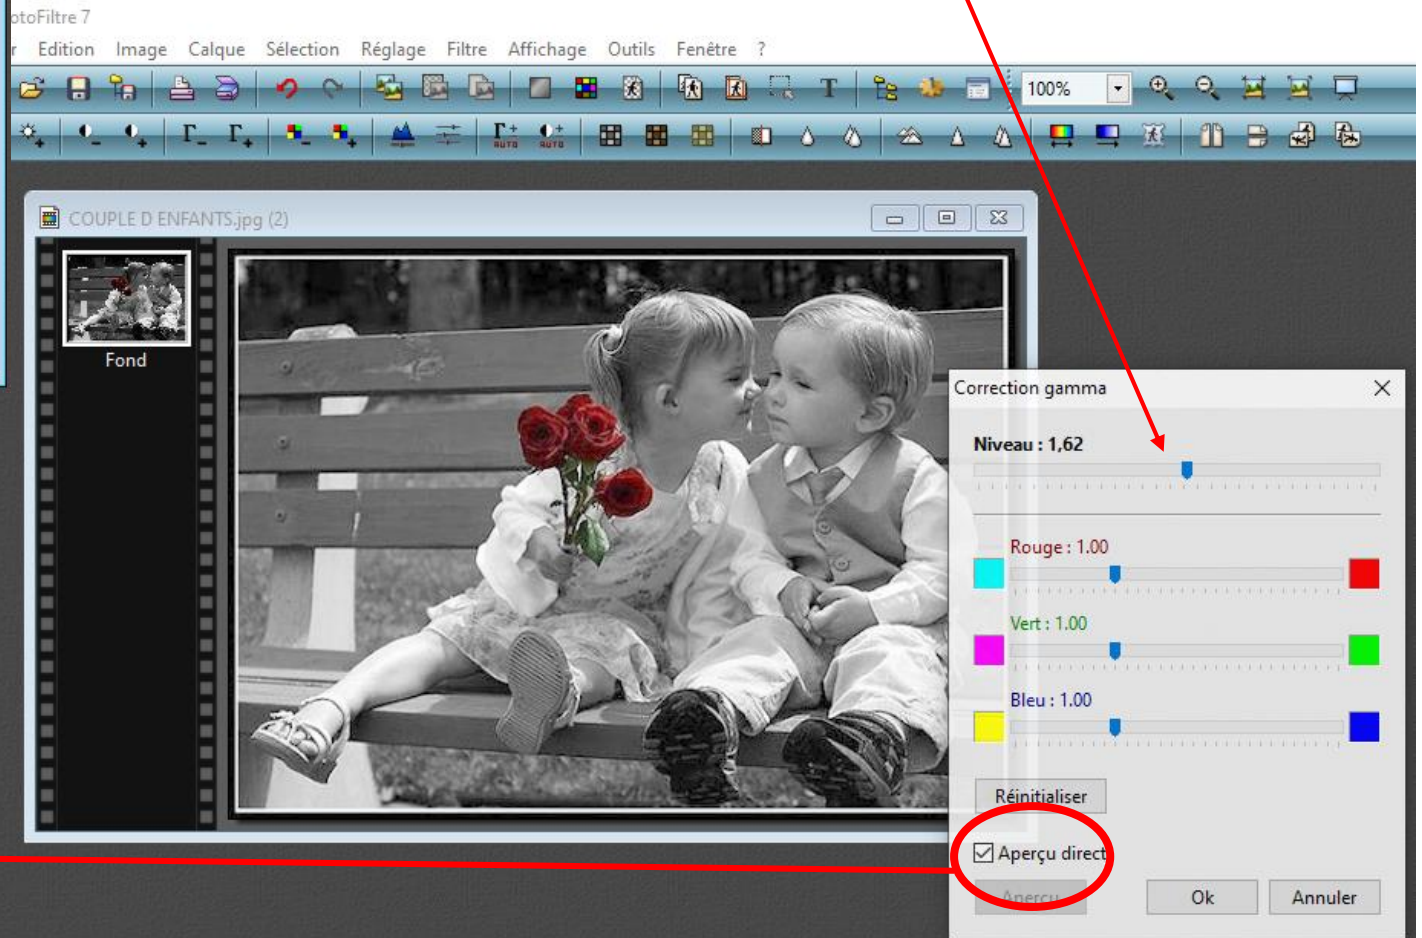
otoFiltre 7

r Edition Image Calque Sélection Réglage Filtre Affichage Outils Fenêtre ?

100%

COUPLE D ENFANTS.jpg (2)

Fond

Correction gamma

Niveau : 1,62

Rouge : 1.00

Vert : 1.00

Bleu : 1.00

Réinitialiser

Aperçu direct

Aperçu

Ok

Annuler